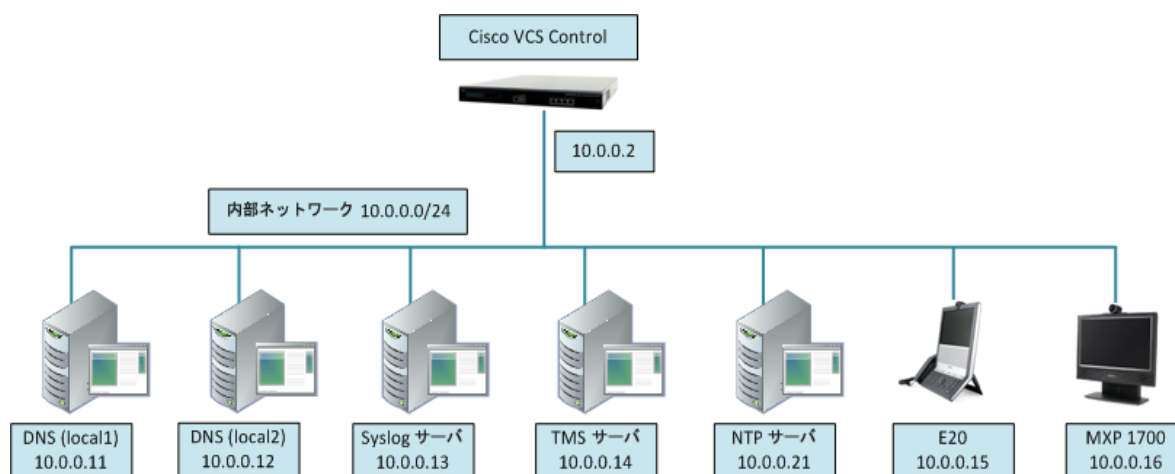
Cisco VCS Control

10.0.0.2

内部ネットワーク 10.0.0.0/24

DNS (local1)
10.0.0.11

DNS (local2)
10.0.0.12

Syslog サーバ
10.0.0.13

TMS サーバ
10.0.0.14

NTP サーバ
10.0.0.21

E20
10.0.0.15

MXP 1700
10.0.0.16